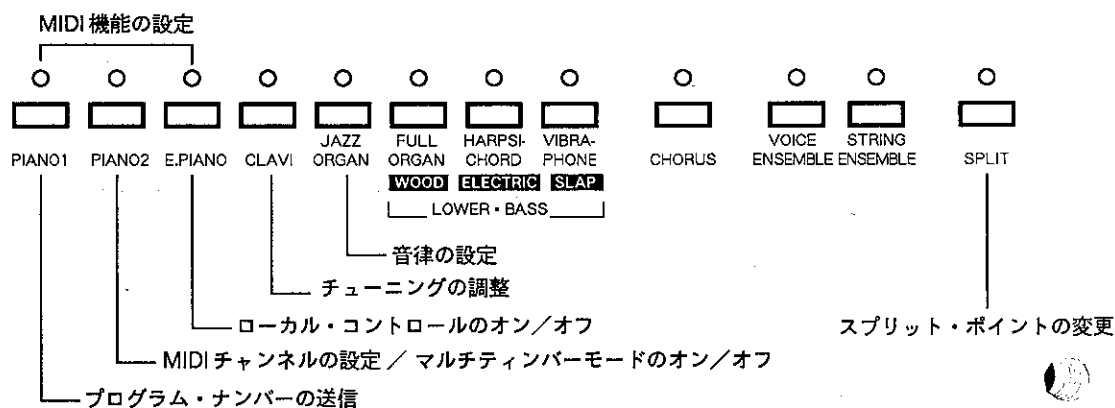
MIDI 機能の設定

PIANO1 PIANO2 E.PIANO CLAVI JAZZ ORGAN FULL ORGAN HARPSI-CHORD VIBRA-PHONE CHORUS VOICE ENSEMBLE STRING ENSEMBLE SPLIT

WOOD ELECTRIC SLAP

LOWER・BASS

音律の設定

チューニングの調整

ローカル・コントロールのオン/オフ

スプリット・ポイントの変更

MIDI チャンネルの設定 / マルチティンバーモードのオン/オフ

プログラム・ナンバーの送信